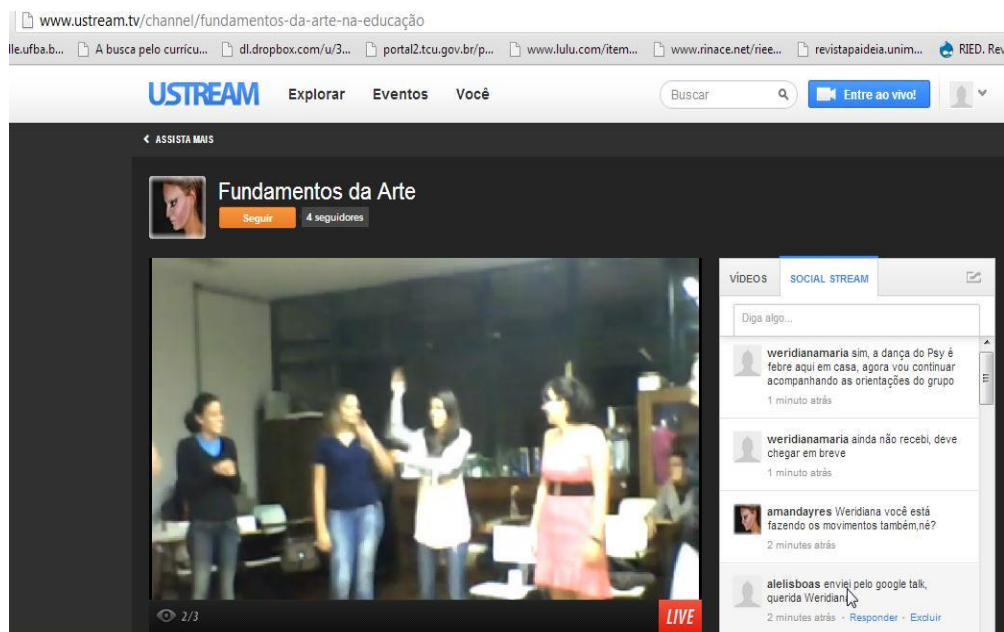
www.ustream.tv/channel/fundamentos-da-arte-na-educação

lle.ufba.b... A busca pelo curricu... dl.dropbox.com/u/3... portal2.tcu.gov.br/p... www.lulu.com/item... www.rinace.net/riee... revistapaideia.unim... RIED. Rev

USTREAM Explorar Eventos Você Buscar Entre ao vivo!

ASSISTA MAIS

Fundamentos da Arte

Seguir 4 seguidores

VÍDEOS SOCIAL STREAM

Diga algo...

weridianamaria sim, a dança do Psy é febre aqui em casa, agora vou continuar acompanhando as orientações do grupo
1 minuto atrás

weridianamaria ainda não recebi, deve chegar em breve
1 minuto atrás

amandayres Weridiana você está fazendo os movimentos também,né?
2 minutes atrás

alelisboas enviei pelo google talk, querida Weridian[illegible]
2 minutes atrás · Responder · Excluir

2/3

LIVE